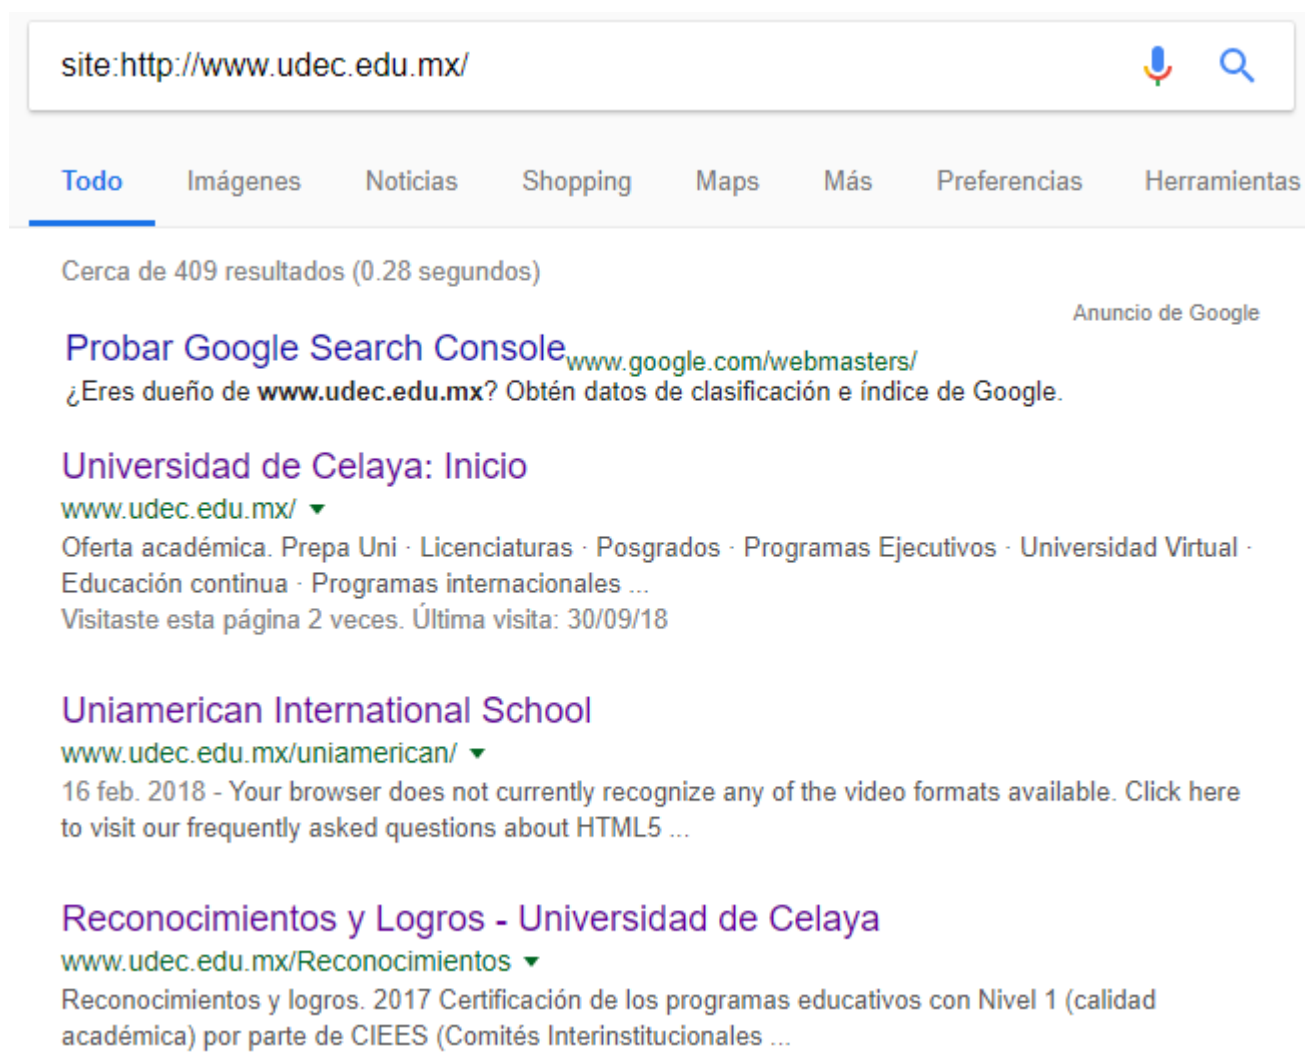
site:http://www.udec.edu.mx/

Todo Imágenes Noticias Shopping Maps Más Preferencias Herramientas

Cerca de 409 resultados (0.28 segundos)

Anuncio de Google

Probar Google Search Console www.google.com/webmasters/
¿Eres dueño de **www.udec.edu.mx**? Obtén datos de clasificación e índice de Google.

Universidad de Celaya: Inicio
www.udec.edu.mx/
Oferta académica. Prepa Uni · Licenciaturas · Posgrados · Programas Ejecutivos · Universidad Virtual · Educación continua · Programas internacionales ...
Visitaste esta página 2 veces. Última visita: 30/09/18

Uniamerican International School
www.udec.edu.mx/uniamerican/
16 feb. 2018 - Your browser does not currently recognize any of the video formats available. Click here to visit our frequently asked questions about HTML5 ...

Reconocimientos y Logros - Universidad de Celaya
www.udec.edu.mx/Reconocimientos
Reconocimientos y logros. 2017 Certificación de los programas educativos con Nivel 1 (calidad académica) por parte de CIEES (Comités Interinstitucionales ...